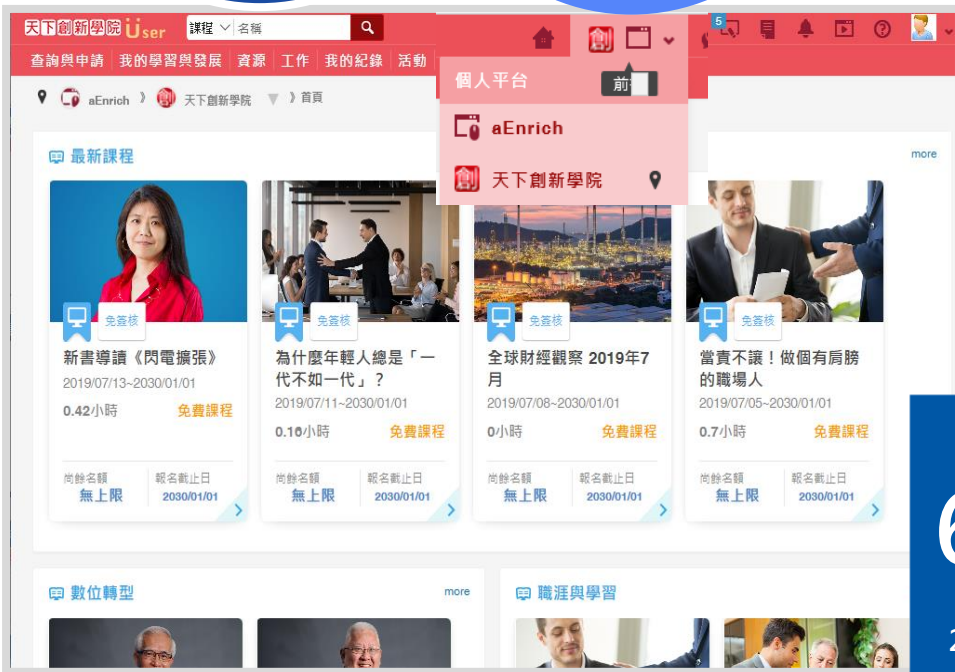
天下創新學院 User 課程 名稱

查詢與申請 | 我的學習與發展 | 資源 | 工作 | 我的紀錄 | 活動

5

個人平台

前

aEnrich

天下創新學院

aEnrich 》 天下創新學院 》首頁

最新課程

more

免簽核

新書導讀《閃電擴張》

2019/07/13~2030/01/01

0.42小時 免費課程

尚餘名額 無上限 報名截止日 2030/01/01

免簽核

為什麼年輕人總是「一代不如一代」？

2019/07/11~2030/01/01

0.16小時 免費課程

尚餘名額 無上限 報名截止日 2030/01/01

免簽核

全球財經觀察 2019年7月

2019/07/08~2030/01/01

0小時 免費課程

尚餘名額 無上限 報名截止日 2030/01/01

免簽核

當責不讓！做個有肩膀的職場人

2019/07/05~2030/01/01

0.7小時 免費課程

尚餘名額 無上限 報名截止日 2030/01/01

數位轉型

more

職涯與學習

6

2